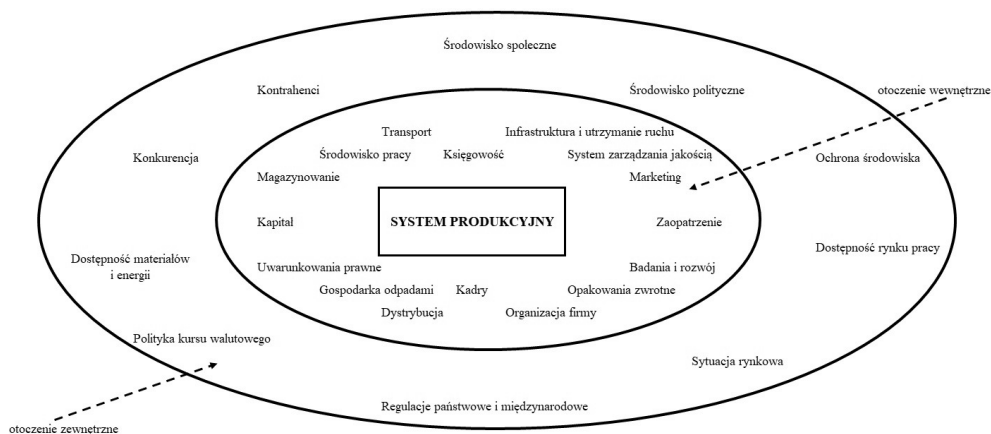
Środowisko społeczne

Kontrahenci

Środowisko polityczne

otoczenie wewnętrzne

Transport

Infrastruktura i utrzymanie ruchu

Środowisko pracy

Księgowość

System zarządzania jakością

Konkurencja

Ochrona środowiska

Magazynowanie

Marketing

SYSTEM PRODUKCYJNY

Kapitał

Zaopatrzenie

Dostępność rynku pracy

Dostępność materiałów i energii

Uwarunkowania prawne

Badania i rozwój

Gospodarka odpadami

Kadry

Opakowania zwrotne

Dystrybucja

Organizacja firmy

Polityka kursu walutowego

Sytuacja rynkowa

Regulacje państwowe i międzynarodowe

otoczenie zewnętrzne